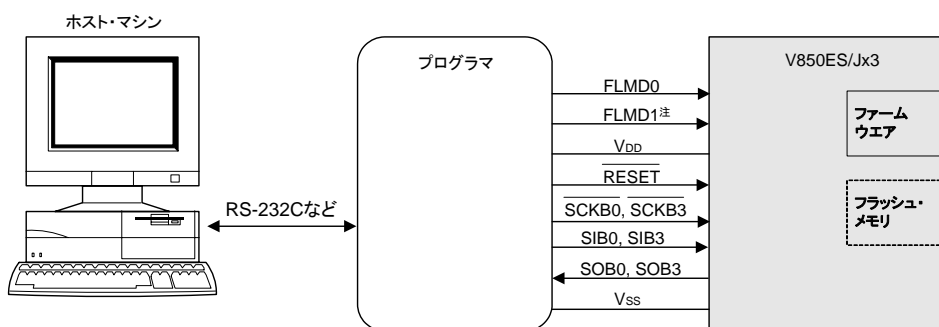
ホスト・マシン

RS-232Cなど

プログラマ

FLMD0

FLMD1注

$V_{DD}$

$\overline{RESET}$

$\overline{SCKB0}$, $\overline{SCKB3}$

SIB0, SIB3

SOB0, SOB3

$V_{SS}$

V850ES/Jx3

ファーム ウエア

フラッシュ・ メモリ